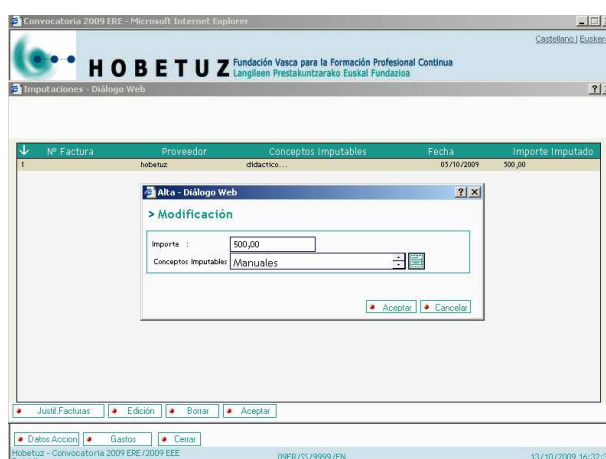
Convocatoria 2009 ERE - Microsoft Internet Explorer

Castellano | Euskera

HOBETUZ Fundación Vasca para la Formación Profesional Continua
Langileen Prestakuntzarako Euskal Fundazioa

Imputaciones - Diálogo Web

| Nº Factura | Proveedor | Conceptos Imputables | Fecha | Importe Imputado |
|---|---|---|---|---|
| 1 | hobetuz | didactico.... | 05/10/2009 | 500,00 |

Alta - Diálogo Web

> Modificación

Importe : 500,00

Conceptos Imputables Manuales

Aceptar Cancelar

Justif.Facturas Edición Borrar Aceptar

Datos Accion Gastos Cerrar

Hobetuz - Convocatoria 2009 ERE/2009 EEE

09ER/SS/9999/EN

13/10/2009 16:32